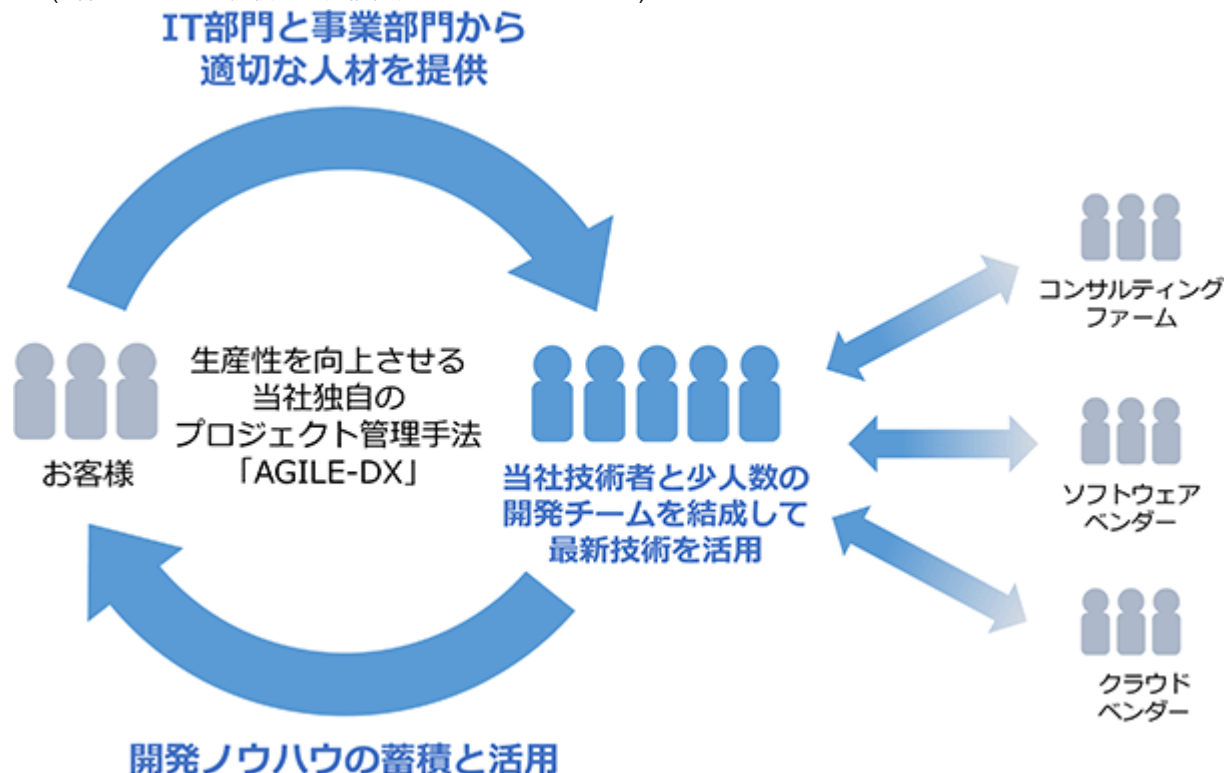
IT部門と事業部門から
適切な人材を提供

お客様

生産性を向上させる
当社独自の
プロジェクト管理手法
「AGILE-DX」

当社技術者と少人数の
開発チームを結成して
最新技術を活用

コンサルティング
ファーム

ソフトウェア
ベンダー

クラウド
ベンダー

開発ノウハウの蓄積と活用